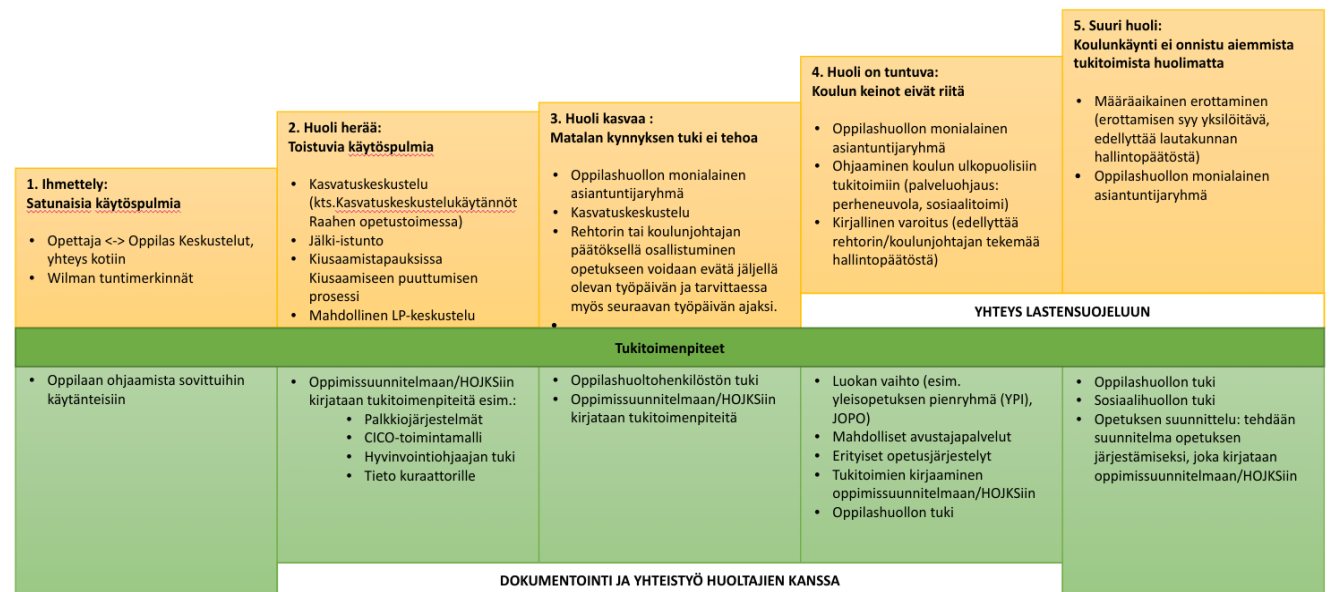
1. Ihmettely:
Satunaisia käytöspulmia

- Opettaja <-> Oppilas Keskustelut, yhteys kotiin
- Wilman tuntimerkinnät

2. Huoli herää:
Toistuvia käytöspulmia

- Kasvatuskeskustelu (kts.Kasvatuskeskustelukäytännöt Raahen opetustoimessa)
- Jälki-istunto
- Kiusaamistapauksissa Kiusaamiseen puuttumisen prosessi
- Mahdollinen LP-keskustelu

3. Huoli kasvaa :
Matalan kynnyksen tuki ei tehoa

- Oppilashuollon monialainen asiantuntijaryhmä
- Kasvatuskeskustelu
- Rehtorin tai koulunjohtajan päätöksellä osallistuminen opetukseen voidaan evätä jäljellä olevan työpäivän ja tarvittaessa myös seuraavan työpäivän ajaksi.
-

4. Huoli on tuntuva:
Koulun keinot eivät riitä

- Oppilashuollon monialainen asiantuntijaryhmä
- Ohjaaminen koulun ulkopuolisiin tukitoimiin (palveluohjaus: perheneuvola, sosiaalitoimi)
- Kirjallinen varoitus (edellyttää rehtorin/koulunjohtajan tekemää hallintopäätöstä)

5. Suuri huoli:
Koulunkäynti ei onnistu aiemmista tukitoimista huolimatta

- Määräaikainen erottaminen (erottamisen syy yksilöitävä, edellyttää lautakunnan hallintopäätöstä)
- Oppilashuollon monialainen asiantuntijaryhmä

YHTEYS LASTENSUOJELUUN

Tukitoimenpiteet

- Oppilaan ohjaamista sovittuihin käytänteisiin

- Oppimissuunnitelmaan/HOJKSiin kirjataan tukitoimenpiteitä esim.:
  - Palkkiojärjestelmät
  - CICO-toimintamalli
  - Hyvinvointiohjaajan tuki
  - Tieto kuraattorille

- Oppilashuoltohenkilöstön tuki
- Oppimissuunnitelmaan/HOJKSiin kirjataan tukitoimenpiteitä

- Luokan vaihto (esim. yleisopetuksen pienryhmä (YPI), JOPO)
- Mahdolliset avustajapalvelut
- Erityiset opetusjärjestelyt
- Tukitoimien kirjaaminen oppimissuunnitelmaan/HOJKSiin
- Oppilashuollon tuki

- Oppilashuollon tuki
- Sosiaalihuollon tuki
- Opetuksen suunnittelu: tehdään suunnitelma opetuksen järjestämiseksi, joka kirjataan oppimissuunnitelmaan/HOJKSiin

DOKUMENTOINTI JA YHTEISTYÖ HUOLTAJIEN KANSSA